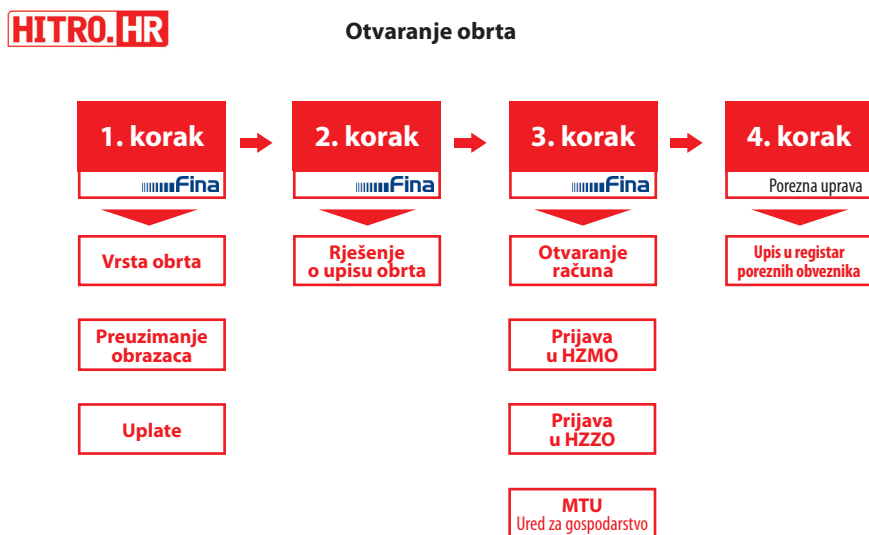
HITRO.HR

Otvaranje obrta

1. korak
Fina

Vrsta obrta

Preuzimanje obrazaca

Uplate

2. korak
Fina

Rješenje o upisu obrta

3. korak
Fina

Otvaranje računa

Prijava u HZMO

Prijava u HZZO

MTU
Ured za gospodarstvo

4. korak
Porezna uprava

Upis u registar poreznih obveznika